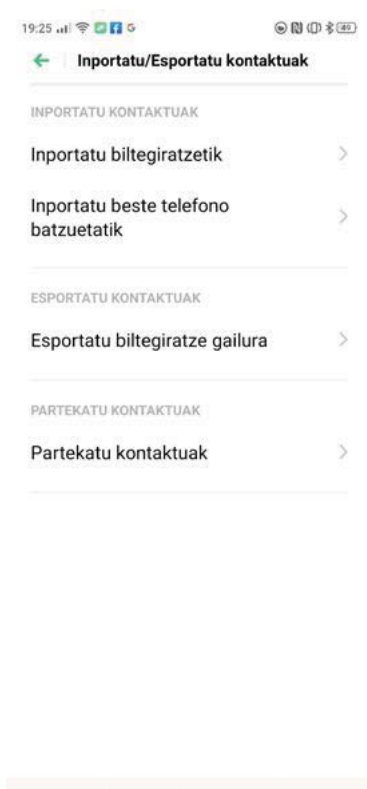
19:25

49

Inportatu/Esportatu kontaktuak

INPORTATU KONTAKTUAK

Inportatu biltegiratzetik

Inportatu beste telefono batzuetatik

ESPORTATU KONTAKTUAK

Esportatu biltegiratze gailura

PARTEKATU KONTAKTUAK

Partekatu kontaktuak